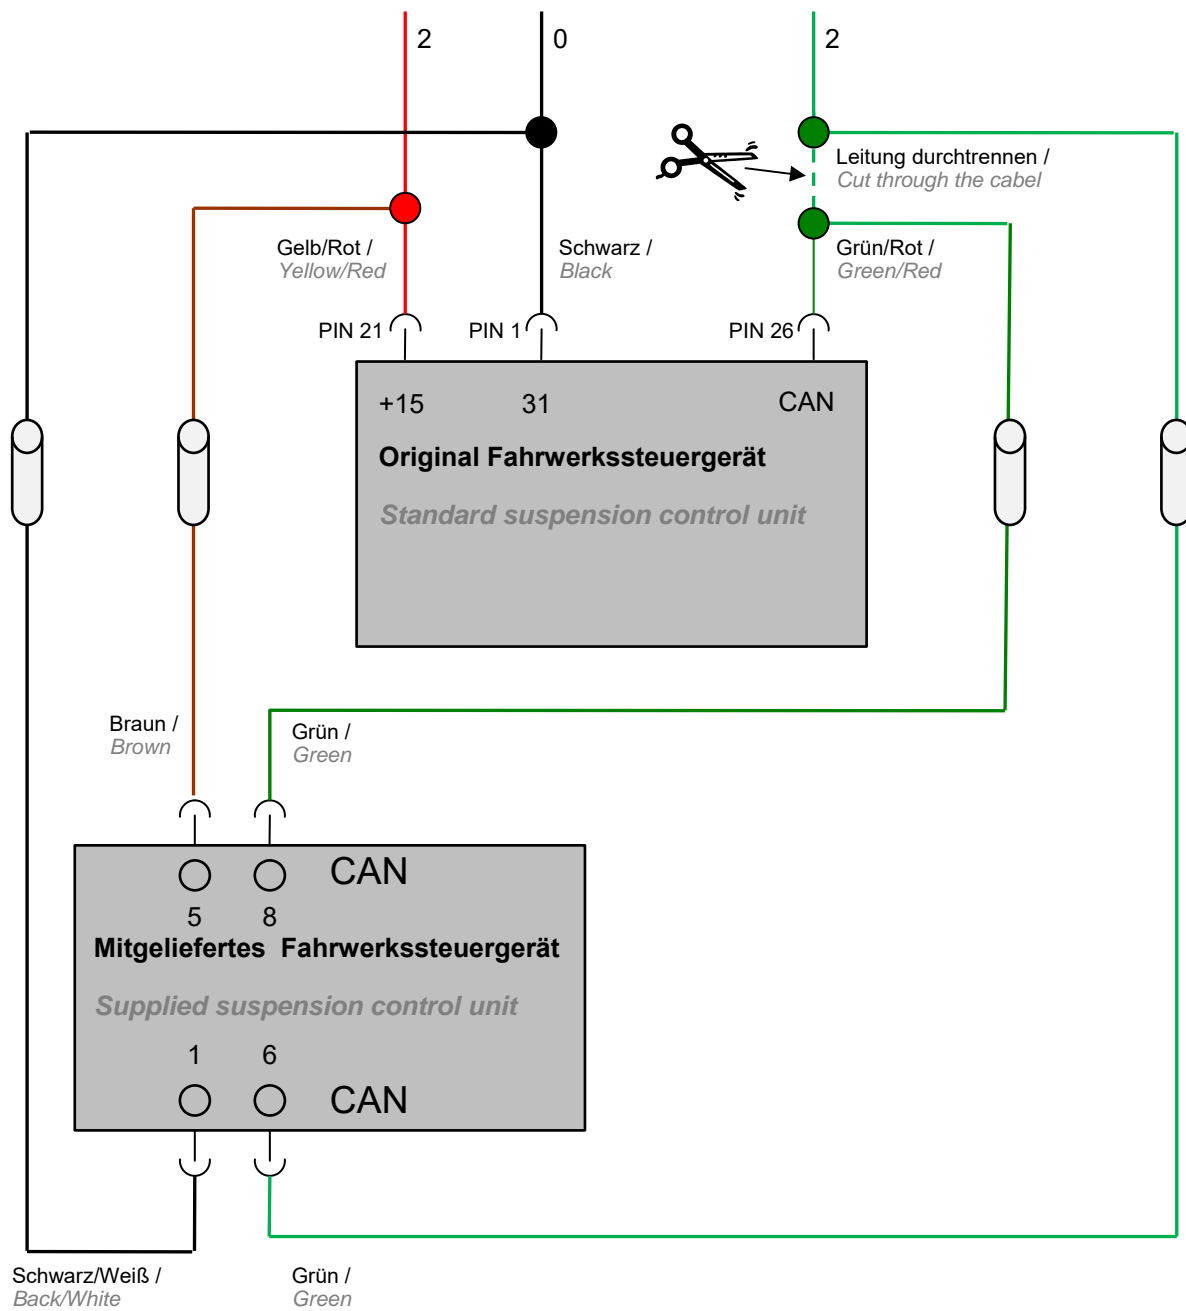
2
0
2

Leitung durchtrennen /
Cut through the cabel

Gelb/Rot /
Yellow/Red

Schwarz /
Black

Grün/Rot /
Green/Red

PIN 21
PIN 1
PIN 26

+15
31
CAN

Original Fahrwerkssteuergerät

Standard suspension control unit

Braun /
Brown

Grün /
Green

CAN
5
8
Mitgeliefertes Fahrwerkssteuergerät

Supplied suspension control unit

1
6
CAN

Schwarz/Weiß /
Back/White

Grün /
Green